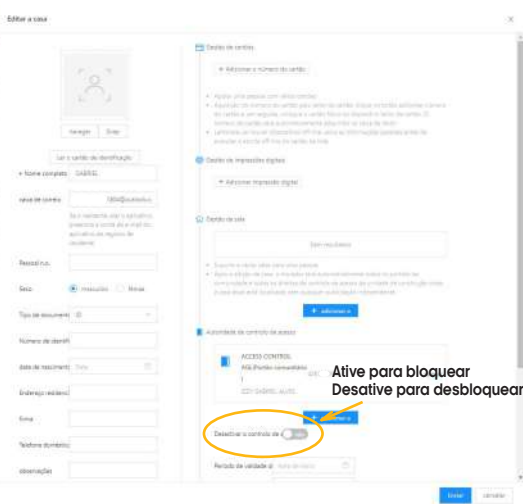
Editar a casa

Carregar Snap

Ler o cartão de identificação

* Nome completo GABRIEL

Senha de contato 1234@contato.b

Se o residente usar o aplicativo, preencha a conta de e-mail do aplicativo de registro do residente.

Pessoal n.o.

Sexo Masculino Mulher

Tipo de documento ID

Número de identifi

data de nascimento Data

Endereço residenci

firma

Telefone doméstico

observações

Gestão de cartões

+ Adicionar o número do cartão

Gestão de impressão digital

+ Adicionar impressão digital

Gestão de rosto

Sem resultados

+ adicionar o

Autoridade de controle de acesso

ACCESS CONTROL
AGL(Portão comunitário
)
DDY GABRIEL ALVES

Ative para bloquear
Desative para desbloquear

Desativar o controle de

Período de validade d Data de início

Enviar cancelar